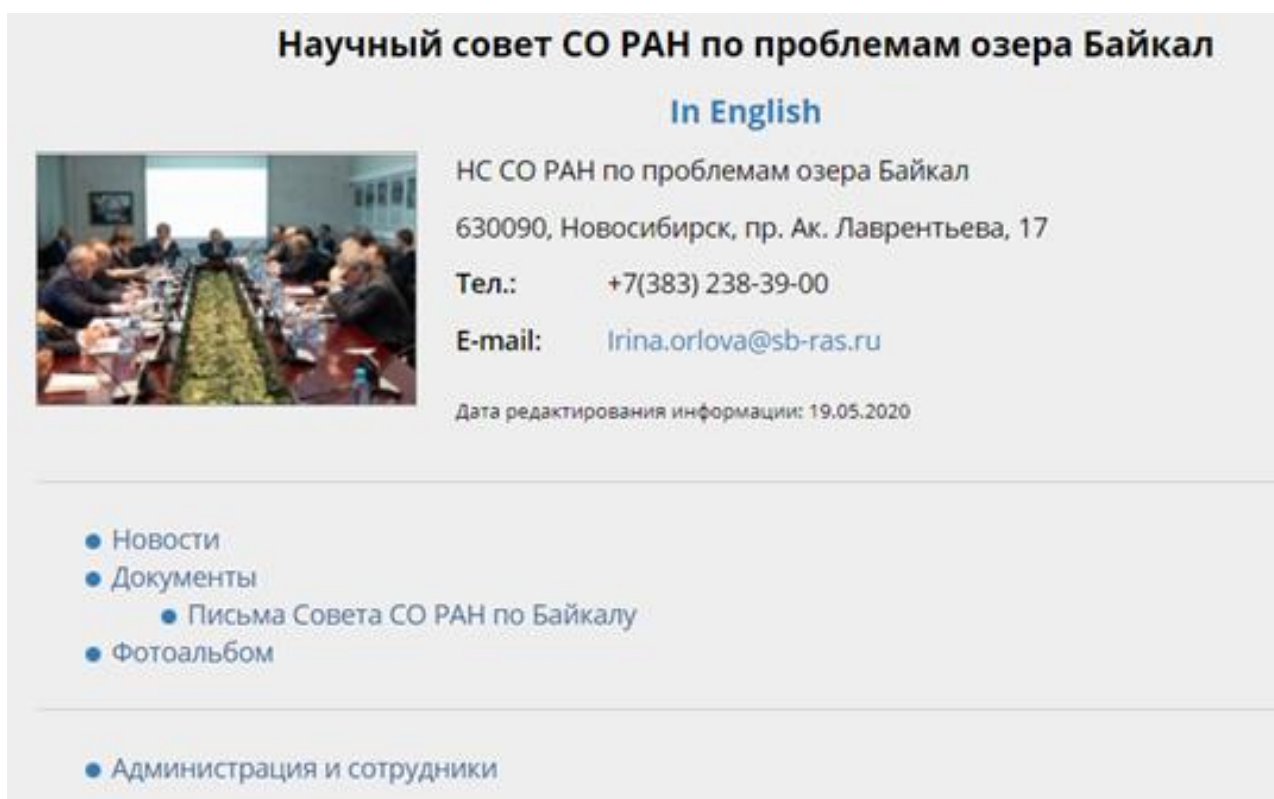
Научный совет СО РАН по проблемам озера Байкал

In English

НС СО РАН по проблемам озера Байкал

630090, Новосибирск, пр. Ак. Лаврентьева, 17

Тел.: +7(383) 238-39-00

E-mail: Irina.orlova@sb-ras.ru

Дата редактирования информации: 19.05.2020

- Новости
- Документы
  - Письма Совета СО РАН по Байкалу
- Фотоальбом

- Администрация и сотрудники